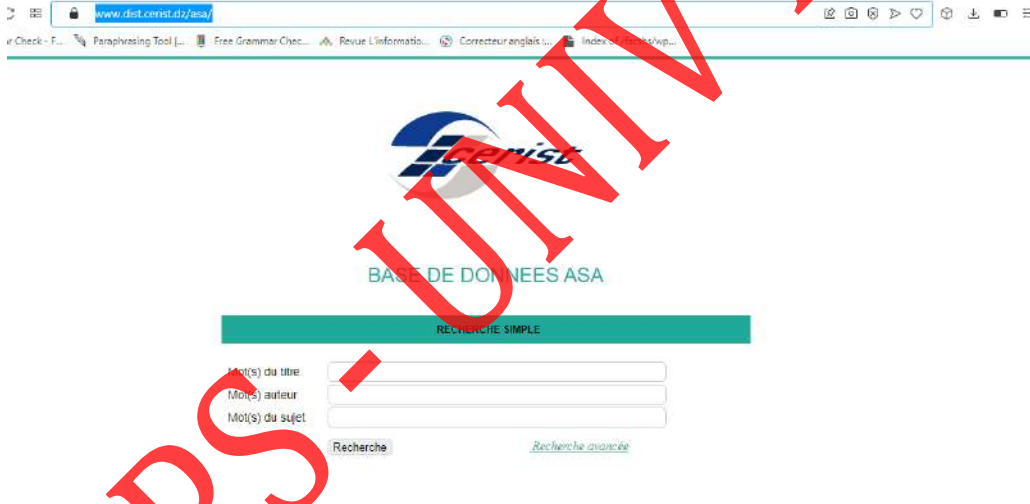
www.dist.cerist.dz/asa/

r Check - F... Paraphrasing Tool |... Free Grammar Chec... Revue L'informatio... Correcteur anglais :... Index of /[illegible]/wp...

cerist

BASE DE DONNEES ASA

RECHERCHE SIMPLE

Mot(s) du titre

Mot(s) auteur

Mot(s) du sujet

Recherche

Recherche avancée

DS - UNIV